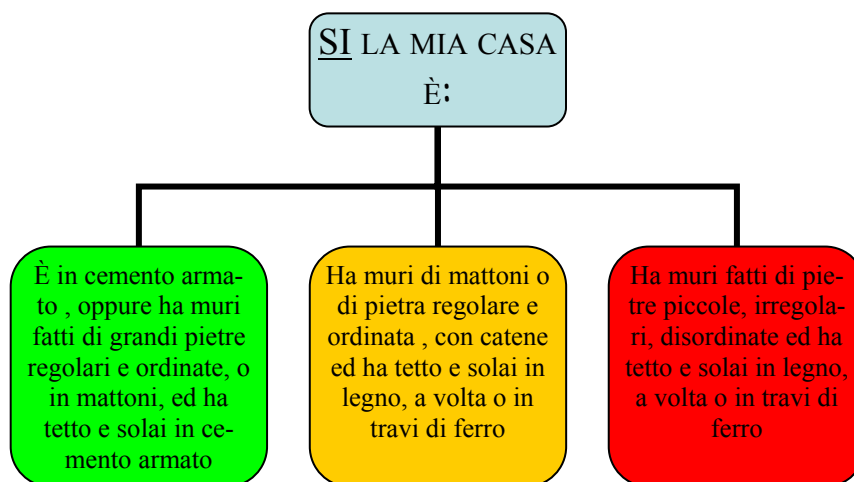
SI LA MIA CASA È:

È in cemento armato , oppure ha muri fatti di grandi pietre regolari e ordinate, o in mattoni, ed ha tetto e solai in cemento armato

Ha muri di mattoni o di pietra regolare e ordinata , con catene ed ha tetto e solai in legno, a volta o in travi di ferro

Ha muri fatti di pietre piccole, irregolari, disordinate ed ha tetto e solai in legno, a volta o in travi di ferro